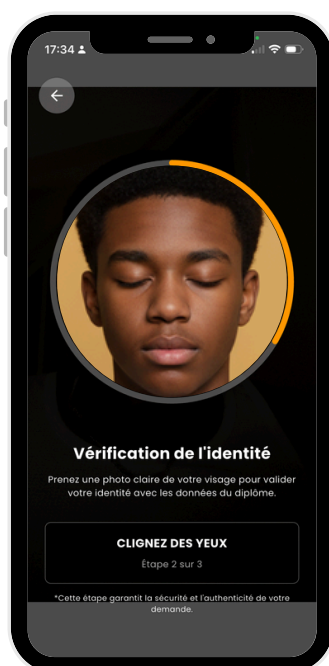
17:34

Vérification de l'identité

Prenez une photo claire de votre visage pour valider votre identité avec les données du diplôme.

CLIGNEZ DES YEUX
Étape 2 sur 3

*Cette étape garantit la sécurité et l'authenticité de votre demande.